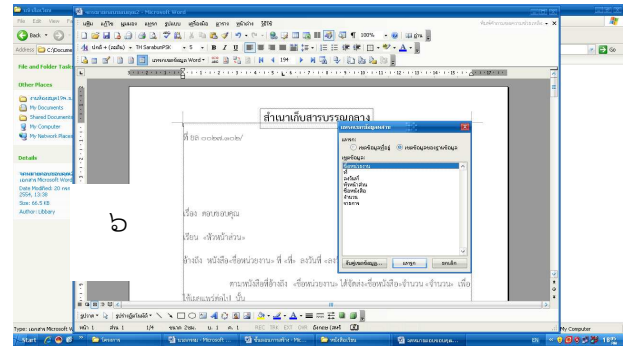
File Edit View
Back
Address C:\Docume
File and Folder Tasks
Other Places
My Documents
Shared Documents
My Computer
My Network Places
Details
Date Modified: 20
2554, 13:38
Size: 66.5 KB
Author: Library

- Microsoft Word
แฟ้ม แก้ไข มุมมอง แทรก รูปแบบ เครื่องมือ ตาราง หน้าต่าง วิธีใช้
100%
TH SarabunPSK 16 B I U
154

สำเนาเก็บสารบรรณกลาง
ที่ ศธ ๐๔๒๗๑.๑๐๒/
๖
เรื่อง ขอบคุณ
เรียน «หัวหน้าส่วน»
อ้างถึง หนังสือ«ชื่อหน่วยงาน» ที่ «ที่» ลงวันที่ «ล
ตามหนังสือที่อ้างถึง «ชื่อหน่วยงาน» ได้จัดส่ง«ชื่อหนังสือ»จำนวน «จำนวน» เพื่อ
ใช้และเผยแพร่ต่อไป นั้น

แทรกเขตข้อมูลผสาน
แทรก:
เขตข้อมูลที่อยู่
เขตข้อมูลฐานข้อมูล
เขตข้อมูล:
หัวหน้าส่วน
ที่
ลงวันที่
ชื่อหน่วยงาน
ชื่อหนังสือ
จำนวน
รายการ
จับคู่เขตข้อมูล...
แทรก
ยกเลิก

รูปวาด รูปร่างอัตโนมัติ
หน้า 1 ส่วน 1 1/4 ที่ 2ซม. บ. 1 ค. 1 REC TRK EXT OVR อังกฤษ (สห)
Type: Microsoft W
My Computer
Start
Microsoft
18: